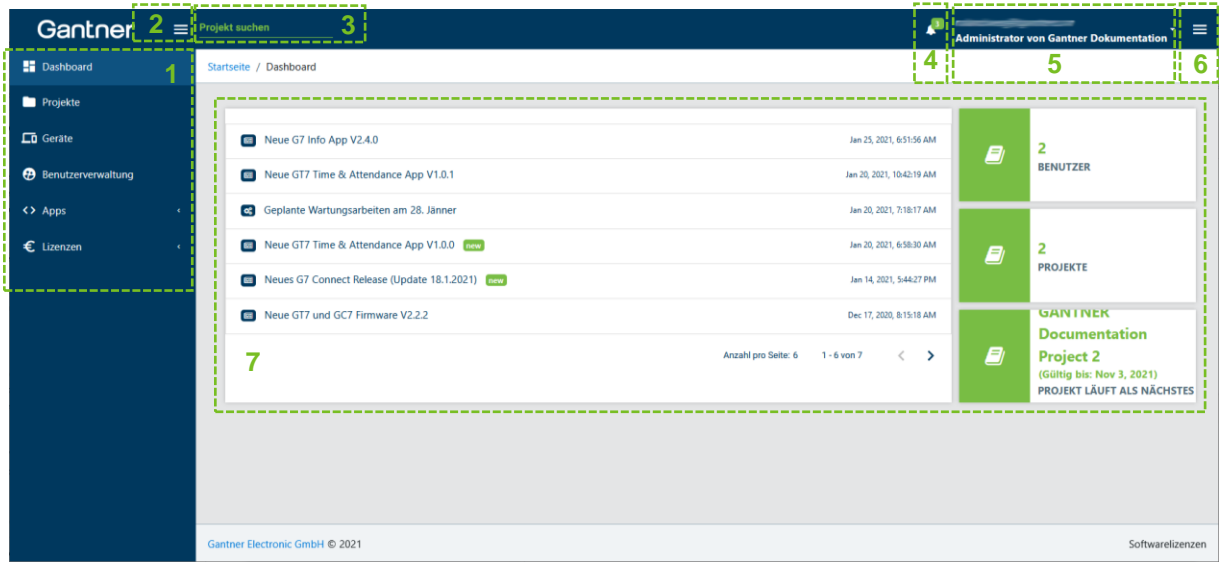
Gantner 2 Projekt suchen 3 4 Administrator von Gantner Dokumentation 5 6

Dashboard 1
Projekte
Geräte
Benutzerverwaltung
Apps
Lizenzen

Startseite / Dashboard

Neue G7 Info App V2.4.0 Jan 25, 2021, 6:51:56 AM
Neue GT7 Time & Attendance App V1.0.1 Jan 20, 2021, 10:42:19 AM
Geplante Wartungsarbeiten am 28. Jänner Jan 20, 2021, 7:18:17 AM
Neue GT7 Time & Attendance App V1.0.0 new Jan 20, 2021, 6:58:30 AM
Neues G7 Connect Release (Update 18.1.2021) new Jan 14, 2021, 5:44:27 PM
Neue GT7 und GC7 Firmware V2.2.2 Dec 17, 2020, 8:15:18 AM

7 Anzahl pro Seite: 6 1 - 6 von 7

2
BENUTZER

2
PROJEKTE

GANTNER Documentation Project 2
(Gültig bis: Nov 3, 2021)
PROJEKT LÄUFT ALS NÄCHSTES

Gantner Electronic GmbH © 2021 Softwarelizenzen